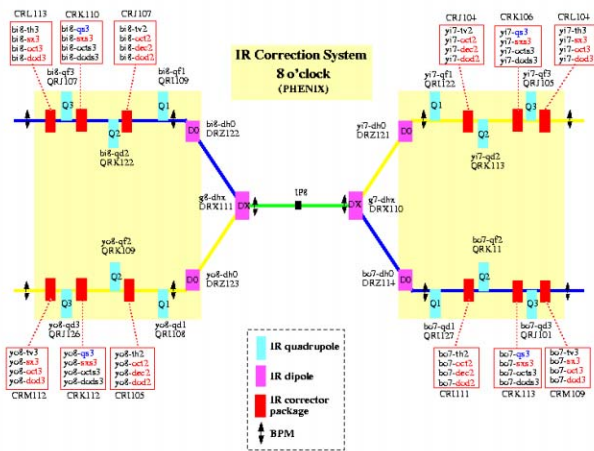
IR Correction System
8 o'clock
(PHENIX)

CRL113
bi8-th3
bi8-sx3
bi8-oct3
bi8-dod3

CRK110
bi8-qs3
bi8-sxs3
bi8-octs3
bi8-dods3

CRL107
bi8-tv2
bi8-oct2
bi8-dec2
bi8-dod2

bi8-qf3
QRJ107

bi8-qf1
QRJ109

Q3
Q2
Q1
D0

bi8-qd2
QRK122

bi8-dh0
DRZ122

g8-dhx
DRX111

DX

IP8

yo8-qf2
QRK109

yo8-dh0
DRZ123

yo8-qd3
QRJ126

yo8-qd1
QRJ108

yo8-tv3
yo8-sx3
yo8-oct3
yo8-dod3
CRM112

yo8-qs3
yo8-sxs3
yo8-octs3
yo8-dods3
CRK112

yo8-th2
yo8-oct2
yo8-dec2
yo8-dod2
CRL105

CRJ104
yi7-tv2
yi7-oct2
yi7-dec2
yi7-dod2

CRK106
yi7-qs3
yi7-sxs3
yi7-octs3
yi7-dods3

CRL104
yi7-th3
yi7-sx3
yi7-oct3
yi7-dod3

yi7-qf1
QRJ122

yi7-qf3
QRJ105

yi7-dh0
DRZ121

yi7-qd2
QRK113

g7-dhx
DRX110

bo7-qf2
QRK11

bo7-dh0
DRZ114

bo7-qd1
QRJ127

bo7-qd3
QRJ101

bo7-th2
bo7-oct2
bo7-dec2
bo7-dod2
CRM111

bo7-qs3
bo7-sxs3
bo7-octs3
bo7-dods3
CRK113

bo7-tv3
bo7-sx3
bo7-oct3
bo7-dod3
CRM109

IR quadrupole
IR dipole
IR corrector package
BPM